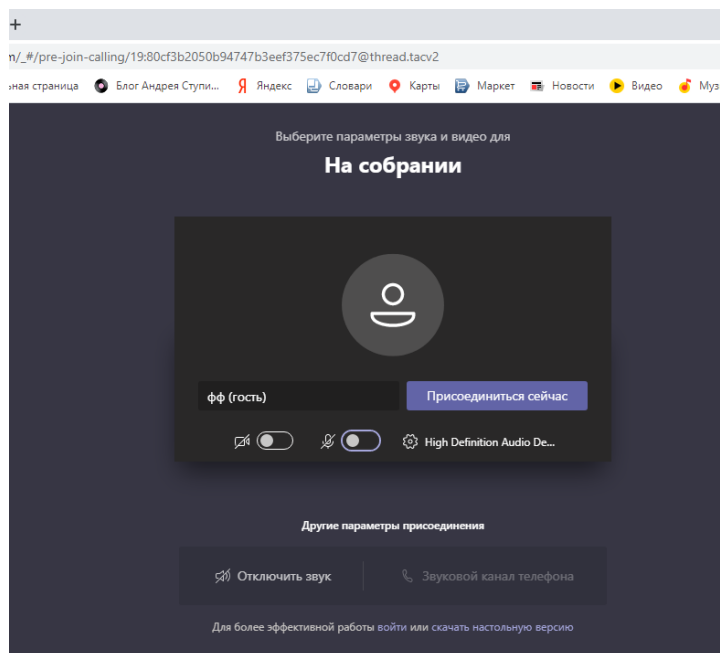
+

n/_#/pre-join-calling/19:80cf3b2050b94747b3eef375ec7f0cd7@thread.tacv2

ная страница Блог Андрея Ступи... Яндекс Словари Карты Маркет Новости Видео Муз

Выберите параметры звука и видео для

На собрании

фф (гость)

Присоединиться сейчас

High Definition Audio De...

Другие параметры присоединения

Отключить звук

Звуковой канал телефона

Для более эффективной работы войти или скачать настольную версию